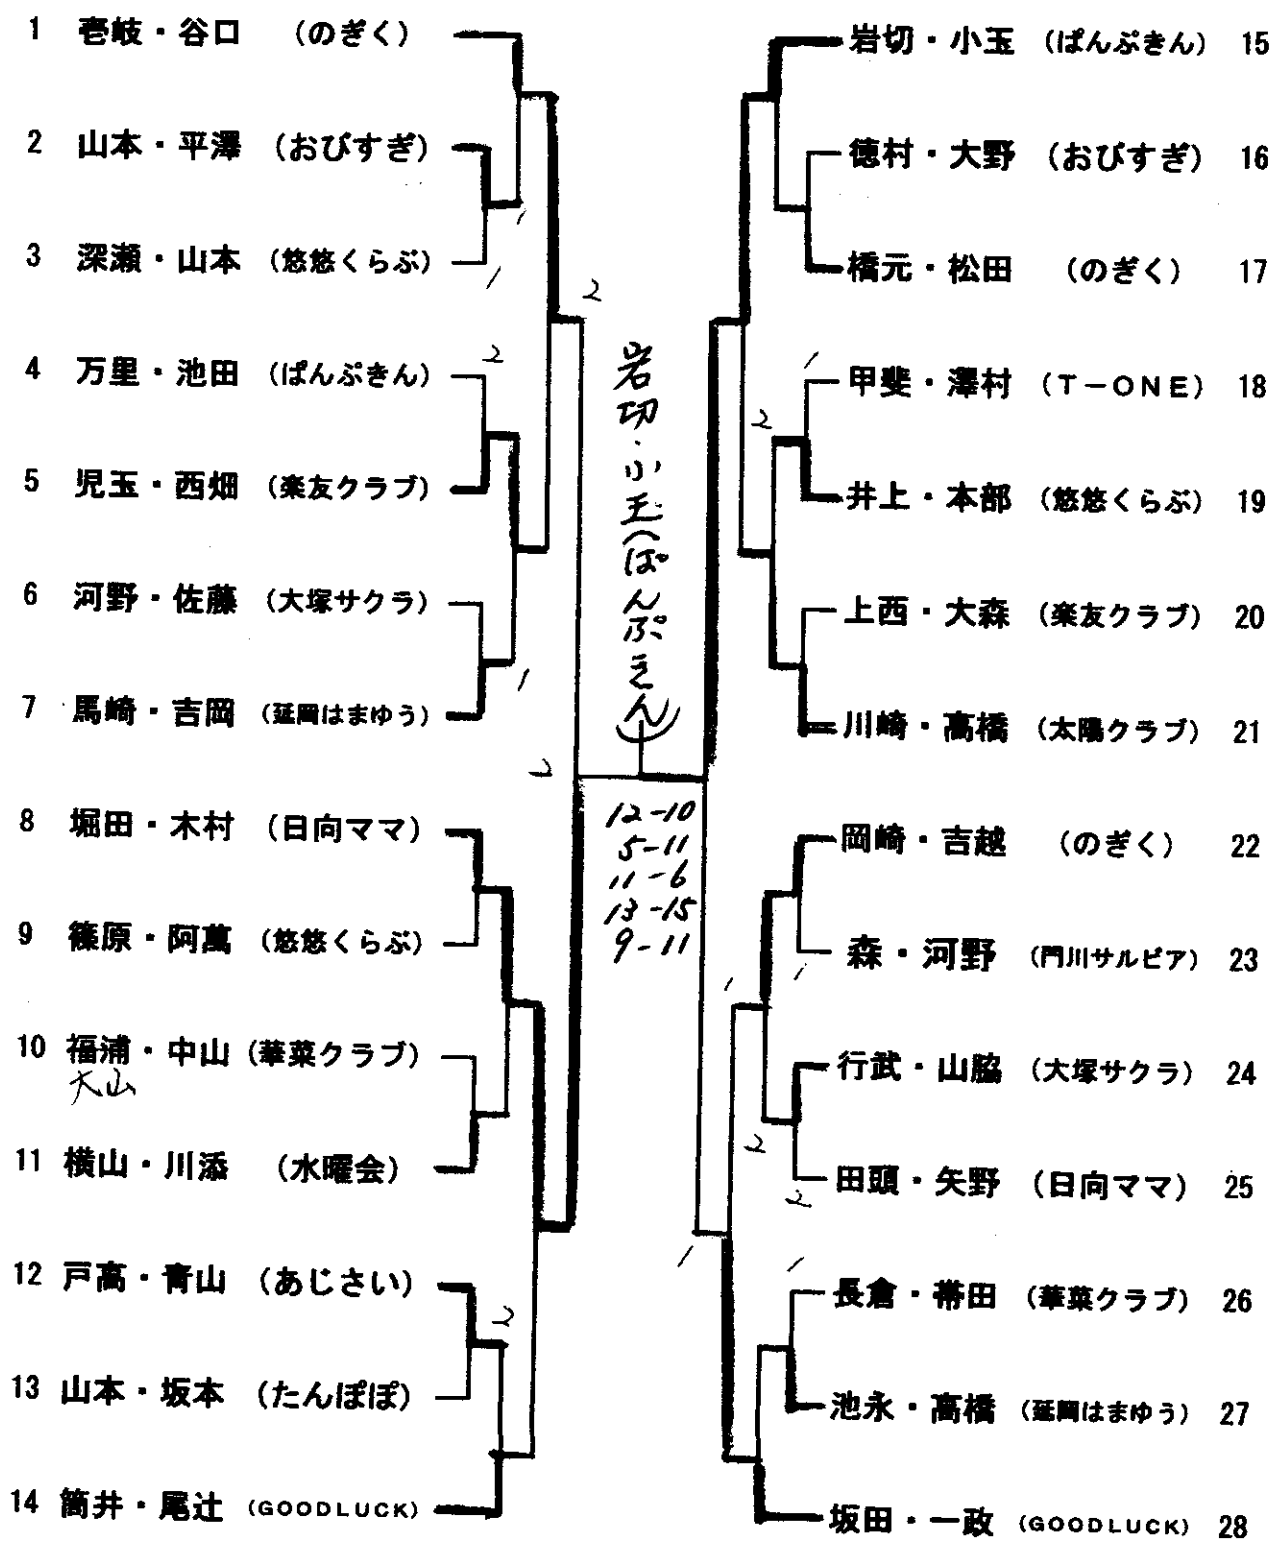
1 壱岐・谷口 （のぎく）

2 山本・平澤 （おびすぎ）

3 深瀬・山本 （悠悠くらぶ）

4 万里・池田 （ぱんぷきん）

5 児玉・西畑 （楽友クラブ）

6 河野・佐藤 （大塚サクラ）

7 馬崎・吉岡 （延岡はまゆう）

8 堀田・木村 （日向ママ）

9 篠原・阿萬 （悠悠くらぶ）

10 福浦・中山 （華菜クラブ）
大山

11 横山・川添 （水曜会）

12 戸高・青山 （あじさい）

13 山本・坂本 （たんぽぽ）

14 筒井・尾辻 （GOODLUCK）

岩切・小玉 （ぱんぷきん） 15

徳村・大野 （おびすぎ） 16

橋元・松田 （のぎく） 17

甲斐・澤村 （T－ONE） 18

井上・本部 （悠悠くらぶ） 19

上西・大森 （楽友クラブ） 20

川崎・高橋 （太陽クラブ） 21

岡崎・吉越 （のぎく） 22

森・河野 （門川サルビア） 23

行武・山脇 （大塚サクラ） 24

田頭・矢野 （日向ママ） 25

長倉・蒂田 （華菜クラブ） 26

池永・高橋 （延岡はまゆう） 27

坂田・一政 （GOODLUCK） 28

1 1 2 2 2 1 2 2 2 1 1 1 2 2 1 1 1 2 2 1 1

岩切・小玉（ぱんぷきん）

12-10
5-11
11-6
13-15
9-11